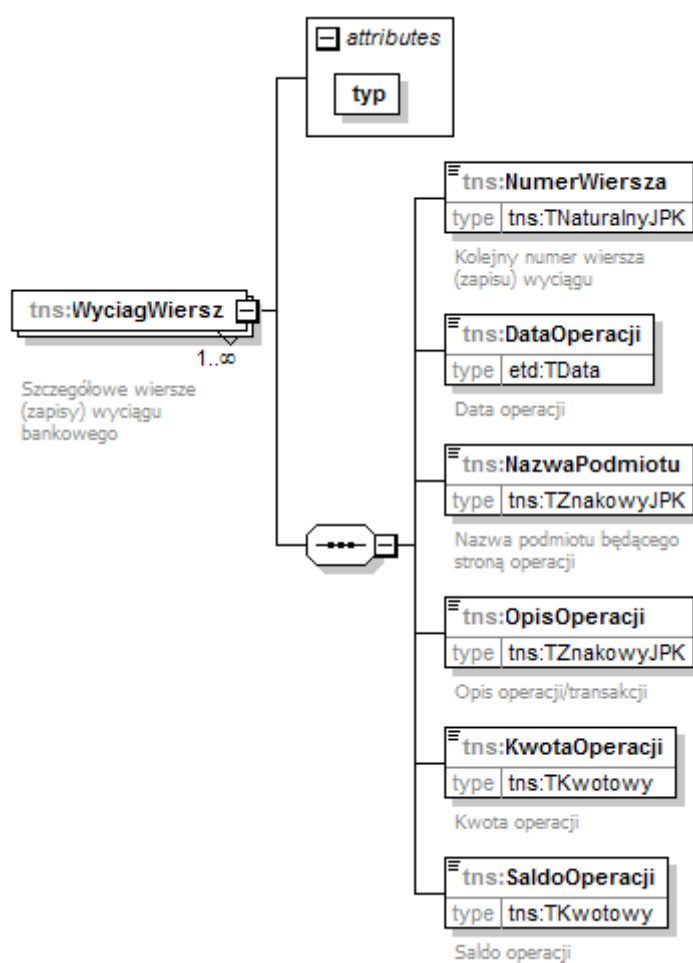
attributes

typ

tns:WyciagWiersz

1..∞

Szczegółowe wiersze (zapisy) wyciągu bankowego

tns:NumerWiersza
type tns:TNaturalnyJPK
Kolejny numer wiersza (zapisu) wyciągu

tns:DataOperacji
type etd:TData
Data operacji

tns:NazwaPodmiotu
type tns:TZnakowyJPK
Nazwa podmiotu będącego stroną operacji

tns:OpisOperacji
type tns:TZnakowyJPK
Opis operacji/transakcji

tns:KwotaOperacji
type tns:TKwotowy
Kwota operacji

tns:SaldoOperacji
type tns:TKwotowy
Saldo operacji